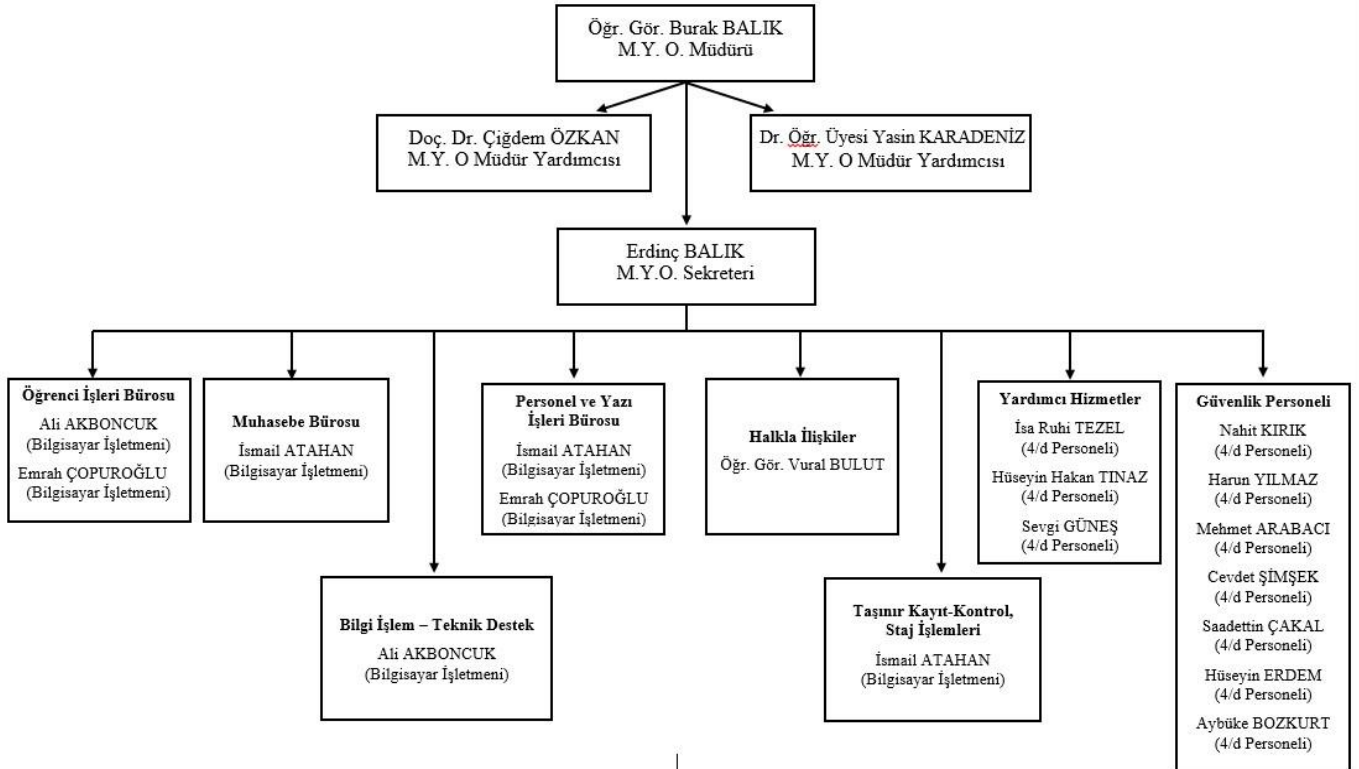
Öğr. Gör. Burak BALIK
M.Y. O. Müdürü

Doç. Dr. Çiğdem ÖZKAN
M.Y. O Müdür Yardımcısı

Dr. Öğr. Üyesi Yasin KARADENİZ
M.Y. O Müdür Yardımcısı

Erdinç BALIK
M.Y.O. Sekreteri

Öğrenci İşleri Bürosu
Ali AKBONCUK
(Bilgisayar İşletmeni)
Emrah ÇOPUROĞLU
(Bilgisayar İşletmeni)

Muhasebe Bürosu
İsmail ATAHAN
(Bilgisayar İşletmeni)

Bilgi İşlem – Teknik Destek
Ali AKBONCUK
(Bilgisayar İşletmeni)

Personel ve Yazı İşleri Bürosu
İsmail ATAHAN
(Bilgisayar İşletmeni)
Emrah ÇOPUROĞLU
(Bilgisayar İşletmeni)

Halkla İlişkiler
Öğr. Gör. Vural BULUT

Taşınır Kayıt-Kontrol, Staj İşlemleri
İsmail ATAHAN
(Bilgisayar İşletmeni)

Yardımcı Hizmetler
İsa Ruhi TEZEL
(4/d Personeli)
Hüseyin Hakan TINAZ
(4/d Personeli)
Sevgi GÜNEŞ
(4/d Personeli)

Güvenlik Personeli
Nahit KIRIK
(4/d Personeli)
Harun YILMAZ
(4/d Personeli)
Mehmet ARABACI
(4/d Personeli)
Cevdet ŞİMŞEK
(4/d Personeli)
Saadettin ÇAKAL
(4/d Personeli)
Hüseyin ERDEM
(4/d Personeli)
Aybüke BOZKURT
(4/d Personeli)